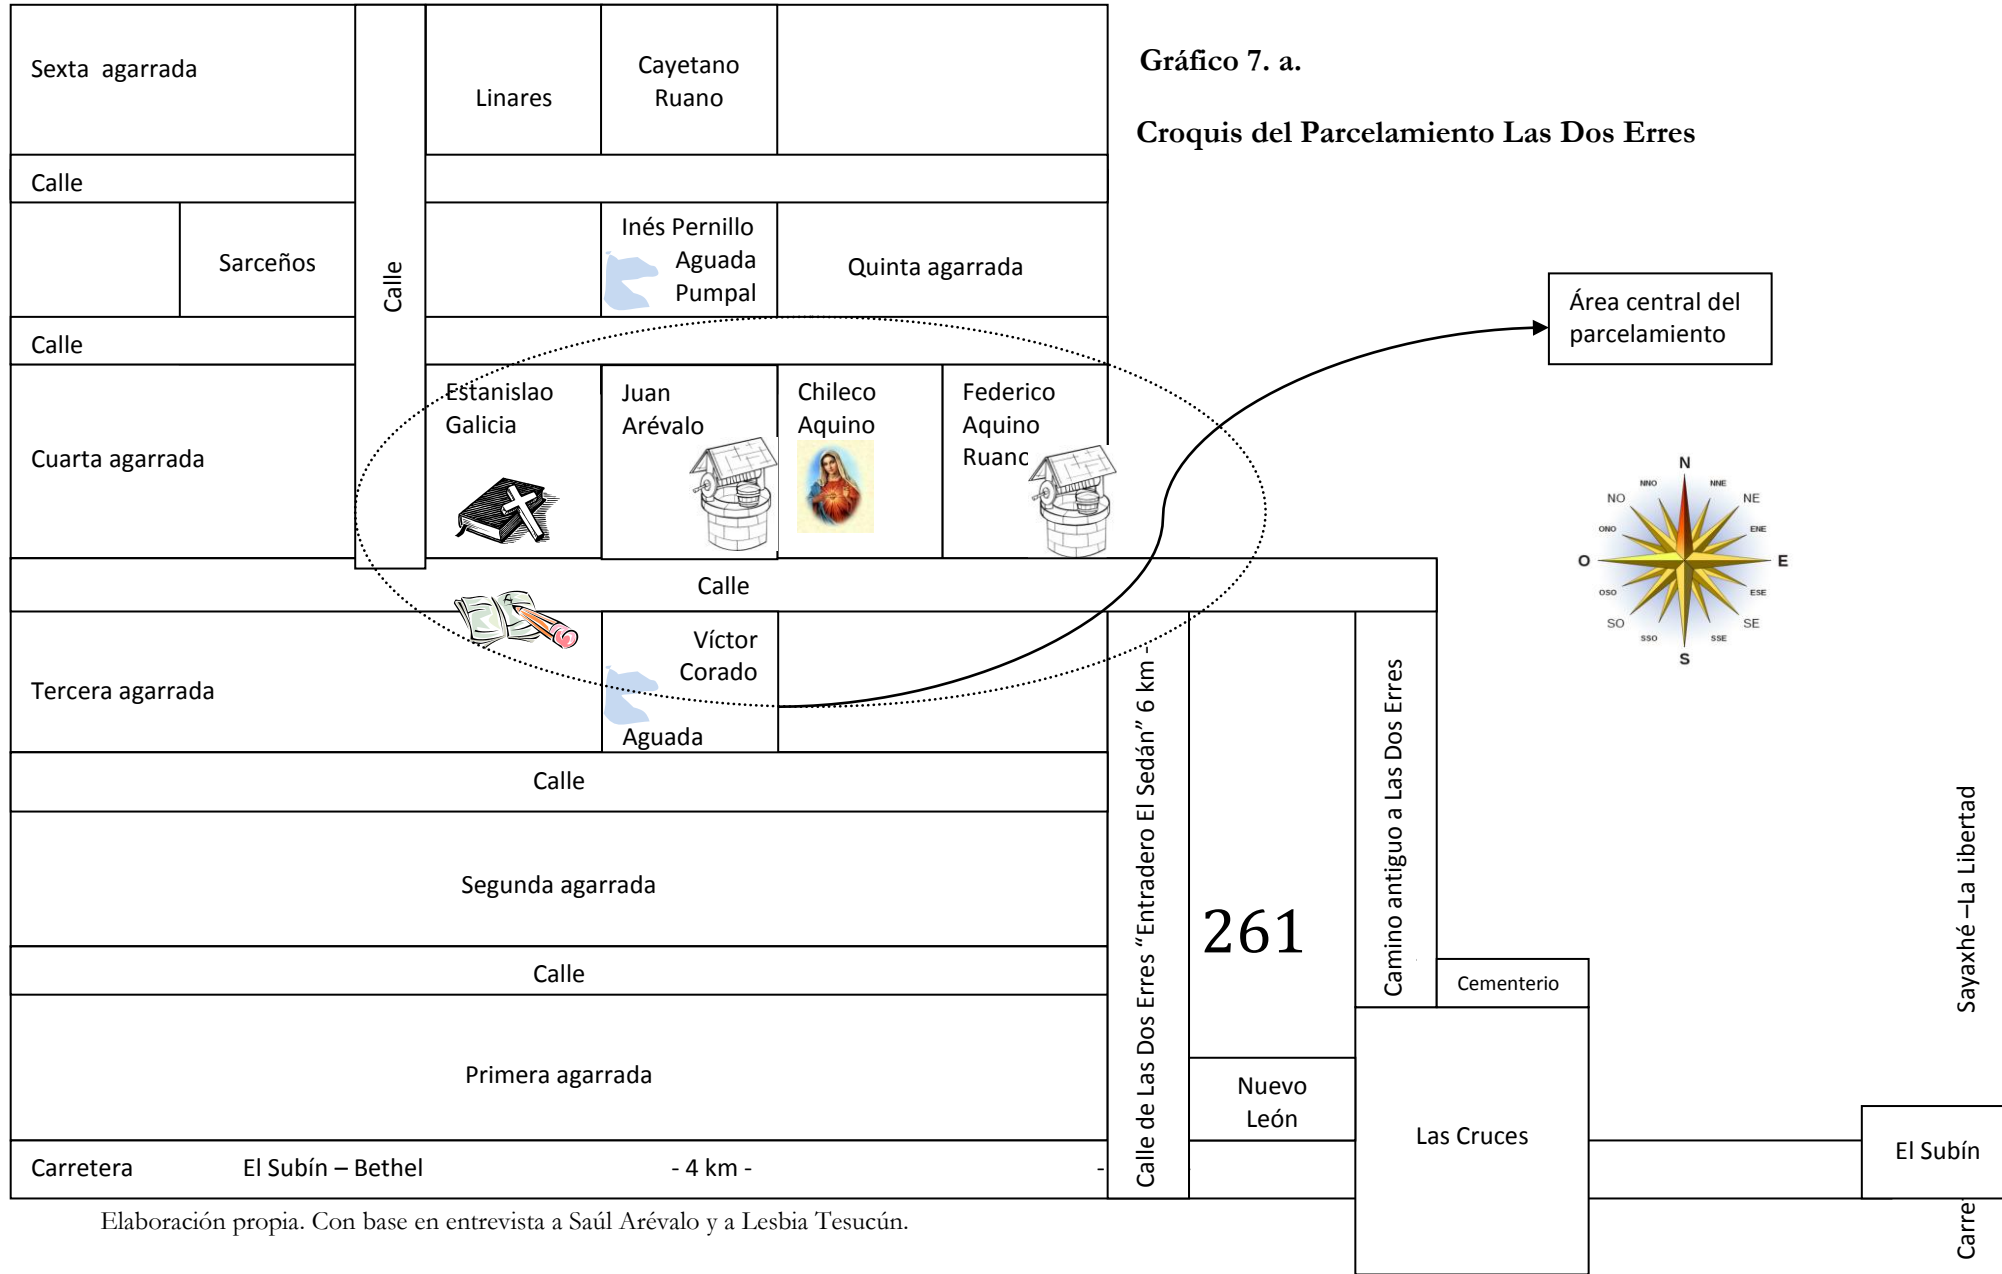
Gráfico 7. a.

Croquis del Parcelamiento Las Dos Erres

Sexta agarrada

Linares

Cayetano Ruano

Calle

Calle

Sarceños

Inés Pernillo Aguada Pumpal

Quinta agarrada

Área central del parcelamiento

Calle

Cuarta agarrada

Estanislao Galicia

Juan Arévalo

Chileco Aquino

Federico Aquino Ruanc

N
NNO
NNE
NO
NE
ONO
ENE
O
E
OSO
ESE
SO
SE
SSO
SSE
S

Calle

Tercera agarrada

Víctor Corado

Aguada

Calle

Segunda agarrada

Calle

Primera agarrada

Carretera El Subín – Bethel - 4 km -

Calle de Las Dos Erres "Entradero El Sedán" 6 km

261

Camino antiguo a Las Dos Erres

Cementerio

Nuevo León

Las Cruces

Sayaxhé –La Libertad

El Subín

Carre

Elaboración propia. Con base en entrevista a Saúl Arévalo y a Lesbia Tesucún.